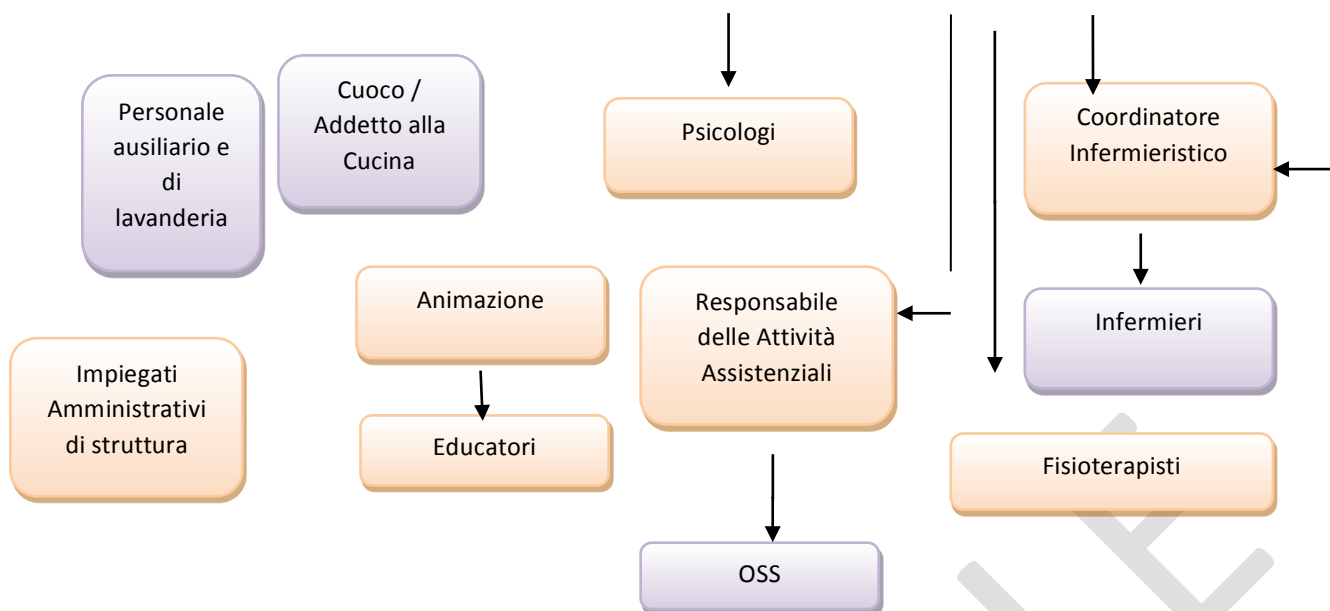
Personale ausiliario e di lavanderia

Cuoco / Addetto alla Cucina

Psicologi

Coordinatore Infermieristico

Animazione

Responsabile delle Attività Assistenziali

Infermieri

Impiegati Amministrativi di struttura

Educatori

Fisioterapisti

OSS